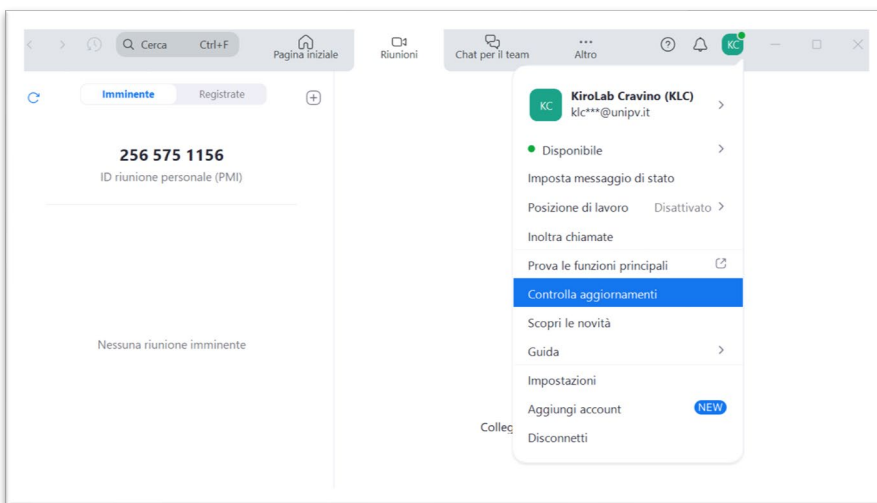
Cerca Ctrl+F

Pagina iniziale

Riunioni

Chat per il team

Altro

KC

Imminente Registrate

256 575 1156

ID riunione personale (PMI)

Nessuna riunione imminente

Colleg

KC

KiroLab Cravino (KLC)

klc***@unipv.it

Disponibile

Imposta messaggio di stato

Posizione di lavoro Disattivato

Inoltra chiamate

Prova le funzioni principali

Controlla aggiornamenti

Scopri le novità

Guida

Impostazioni

Aggiungi account NEW

Disconnetti